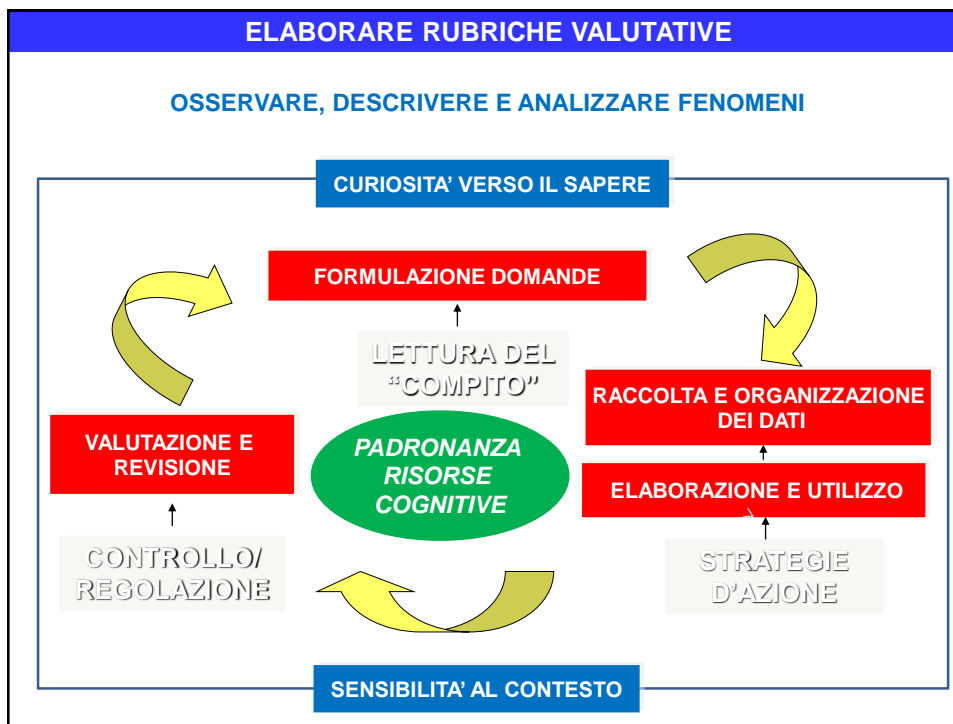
ELABORARE RUBRICHE VALUTATIVE

OSSERVARE, DESCRIVERE E ANALIZZARE FENOMENI

CURIOSITA' VERSO IL SAPERE

FORMULAZIONE DOMANDE

LETTURA DEL "COMPITO"

RACCOLTA E ORGANIZZAZIONE DEI DATI

VALUTAZIONE E REVISIONE

PADRONANZA RISORSE COGNITIVE

ELABORAZIONE E UTILIZZO

CONTROLLO/ REGOLAZIONE

STRATEGIE D'AZIONE

SENSIBILITA' AL CONTESTO